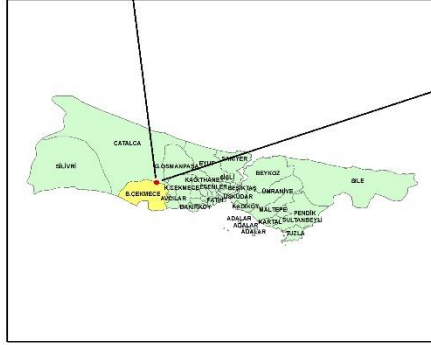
SILIVRI
CATALCA
G.OSMANPASA
EYUP
SARIYER
BEYKOZ
KAGITHANE
SISLI
K.CEKMECE
ESENLER
BESIKTAS
UMRANIYE
SILE
B.CEKMECE
AVCILAR
FATIH
USKUDAR
BAHCELIEVLER
BAKIRKOY
KADIKOY
MALTEPE
PENDIK
ADALAR
KARTAL
SULTANBEYLI
ADALAR
ADALAR
TUZLA